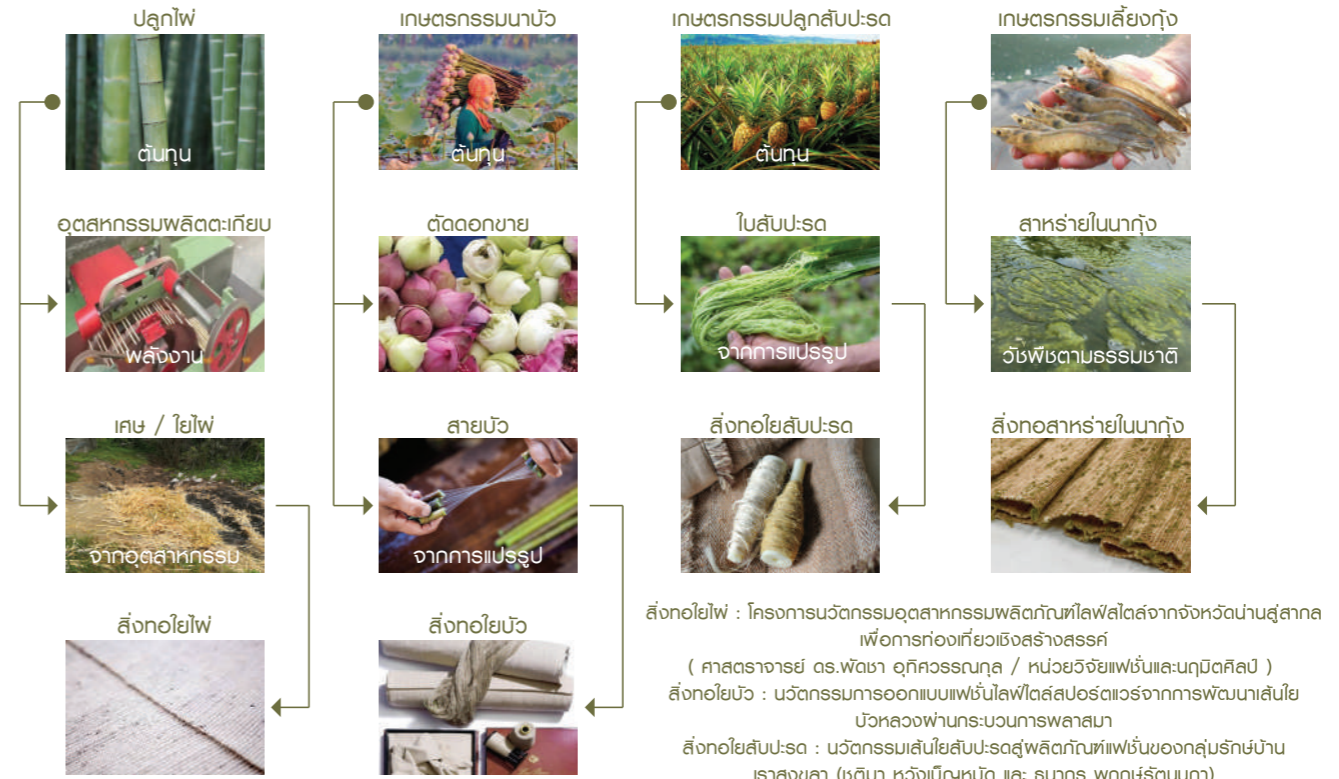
ปลูกไผ่
ต้นทุน

อุตสาหกรรมผลิตตะเกียบ
พลังงาน

เศษ / ใยไผ่
จากอุตสาหกรรม

สิ่งทอใยไผ่

เกษตรกรรมนาบัว
ต้นทุน

ตัดดอกขาย

สายบัว
จากการแปรรูป

สิ่งทอใยบัว

เกษตรกรรมปลูกสับปะรด
ต้นทุน

ใบสับปะรด
จากการแปรรูป

สิ่งทอใยสับปะรด

เกษตรกรรมเลี้ยงกุ้ง

สาหร่ายในนากุ้ง
วัชพืชตามธรรมชาติ

สิ่งทอสาหร่ายในนากุ้ง

สิ่งทอใยไผ่ : โครงการนวัตกรรมอุตสาหกรรมผลิตภัณฑ์ไลฟ์สไตล์จากจังหวัดน่านสู่สากลเพื่อการท่องเที่ยวเชิงสร้างสรรค์
( ศาสตราจารย์ ดร.พัดชา อุทิศวรรณกุล / หน่วยวิจัยแฟชั่นและนฤมิตศิลป์ )
สิ่งทอใยบัว : นวัตกรรมการออกแบบแฟชั่นไลฟ์ไตล์สปอร์ตแวร์จากการพัฒนาเส้นใยบัวหลวงผ่านกระบวนการพลาสมา
สิ่งทอใยสับปะรด : นวัตกรรมเส้นใยสับปะรดสู่ผลิตภัณฑ์แฟชั่นของกลุ่มรักษ์บ้าน
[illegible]